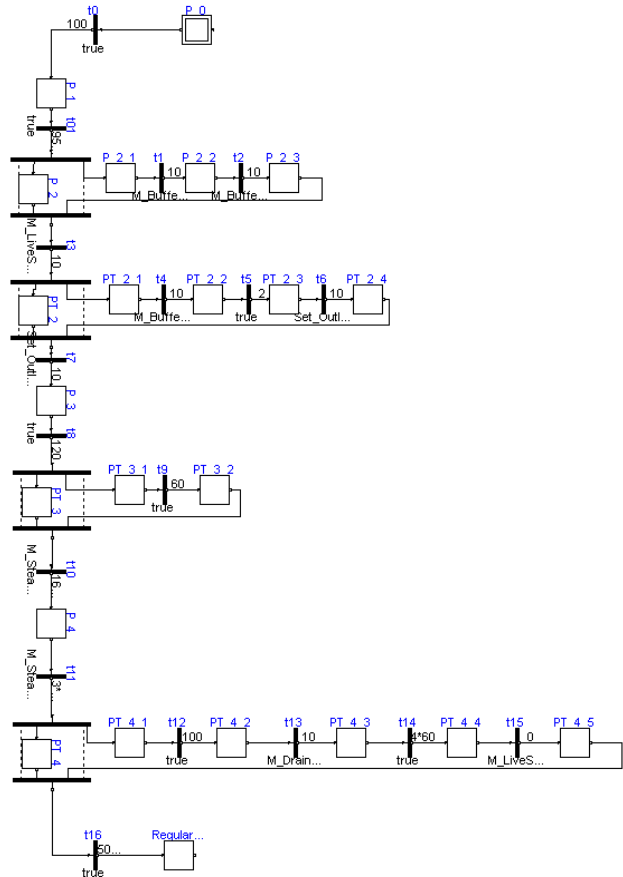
t0
100
true
P_0

P_1
true
t01
95

P_2
P_2_1
t1
10
P_2_2
t2
10
P_2_3
M_Buffe...
M_Buffe...
M_LiveS...
t3
10

PT_2
PT_2_1
t4
10
PT_2_2
t5
2
PT_2_3
t6
10
PT_2_4
M_Buffe...
true
Set_Outl...
Set_Outl...
t7
10

P_3
true
t8
120

PT_3
PT_3_1
t9
60
PT_3_2
true
M_Stea...
t10
16...

P_4
M_Stea...
t11
3*...

PT_4
PT_4_1
t12
100
PT_4_2
t13
10
PT_4_3
t14
4*60
PT_4_4
t15
0
PT_4_5
true
M_Drain...
true
M_LiveS...

t16
50...
true
Regular...